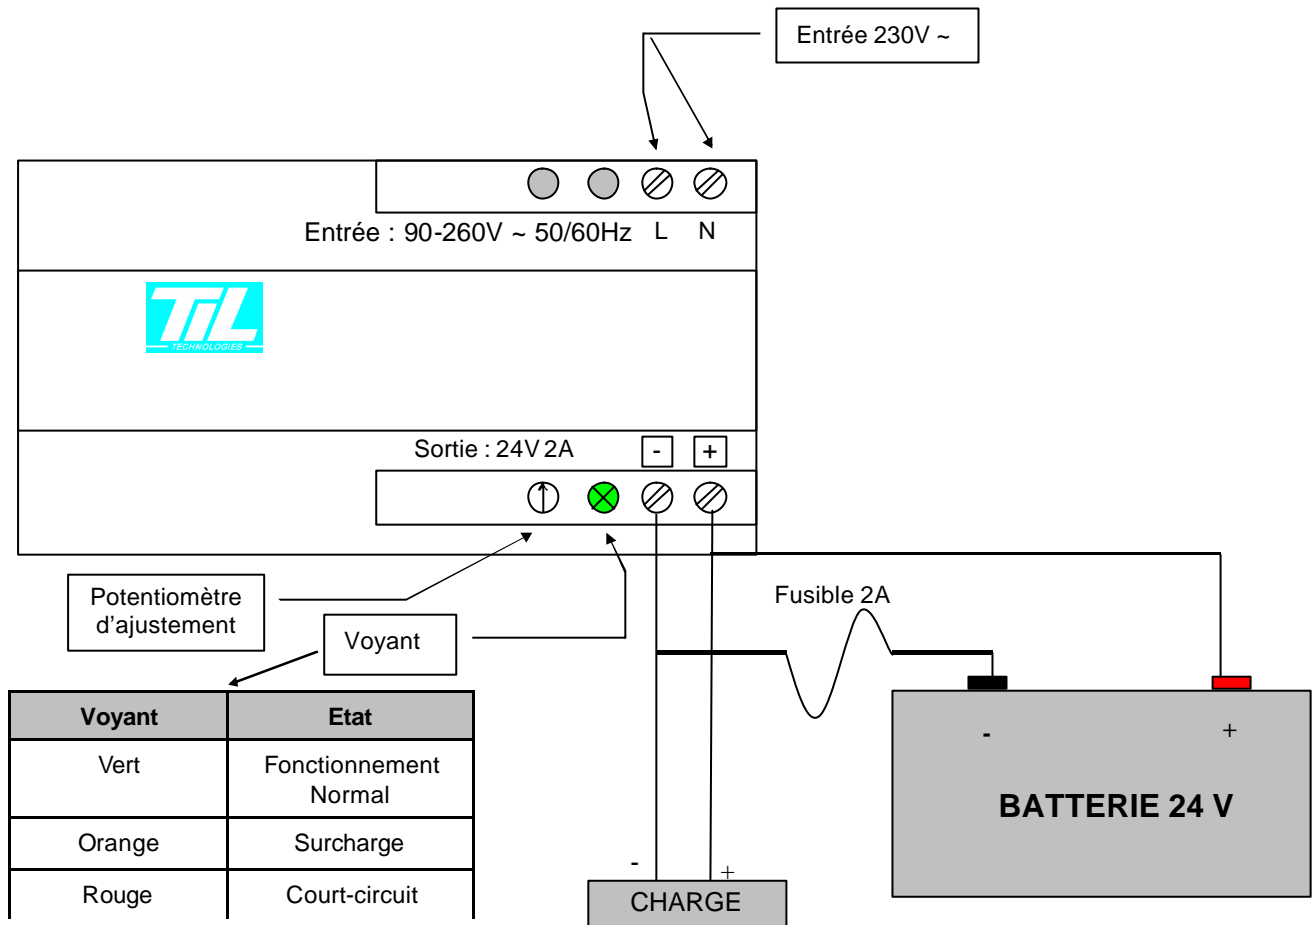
Entrée 230V ~

Entrée : 90-260V ~ 50/60Hz L N

TIL
TECHNOLOGIES

Sortie : 24V 2A - +

Potentiomètre d'ajustement

Voyant

Fusible 2A

| Voyant | Etat |
|---|---|
| Vert | Fonctionnement Normal |
| Orange | Surcharge |
| Rouge | Court-circuit |

- +
CHARGE

- +
BATTERIE 24 V